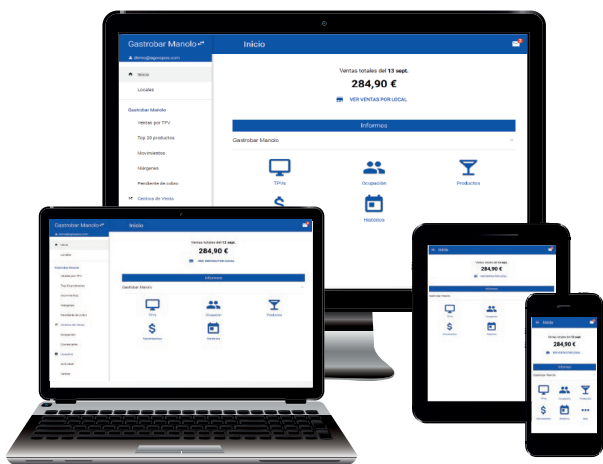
Gastrobar Manolo

Inicio

demo@agoraps.com

Inicio

Locales

Gastrobar Manolo

Ventas por TPV

Top 20 productos

Movimientos

Márgenes

Pendiente de cobro

Centros de Venta

Ventas totales del 13 sept.

284,90 €

VER VENTAS POR LOCAL

Informes

Gastrobar Manolo

TPVs

Ocupación

Productos

Movimientos

Histórico

Gastrobar Manolo

Inicio

Ventas totales del 13 sept.

284,90 €

VER VENTAS POR LOCAL

Informes

Gastrobar Manolo

TPVs

Ocupación

Productos

Movimientos

Histórico

Inicio

284,90 €

Informes

Inicio

284,90 €

Informes

Gastrobar Manolo